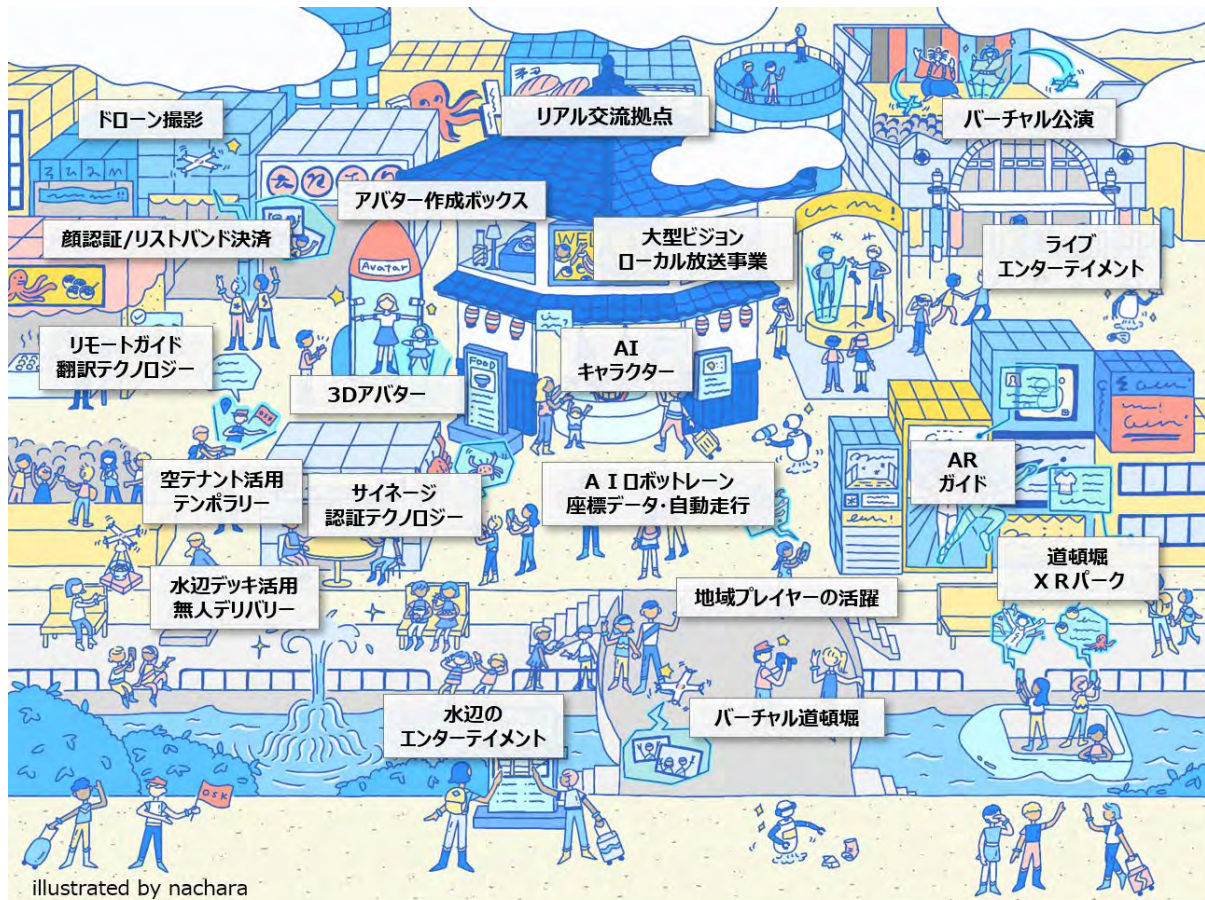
ドローン撮影

リアル交流拠点

バーチャル公演

アバター作成ボックス

顔認証/リストバンド決済

大型ビジョン
ローカル放送事業

ライブ
エンターテイメント

Avatar

WEL

リモートガイド
翻訳テクノロジー

AI
キャラクター

3Dアバター

FOOD

AR
ガイド

空テナント活用
テンポラリー

サイネージ
認証テクノロジー

ＡＩロボットレーン
座標データ・自動走行

道頓堀
ＸＲパーク

水辺デッキ活用
無人デリバリー

地域プレイヤーの活躍

水辺の
エンターテイメント

バーチャル道頓堀

OSK

illustrated by nachara